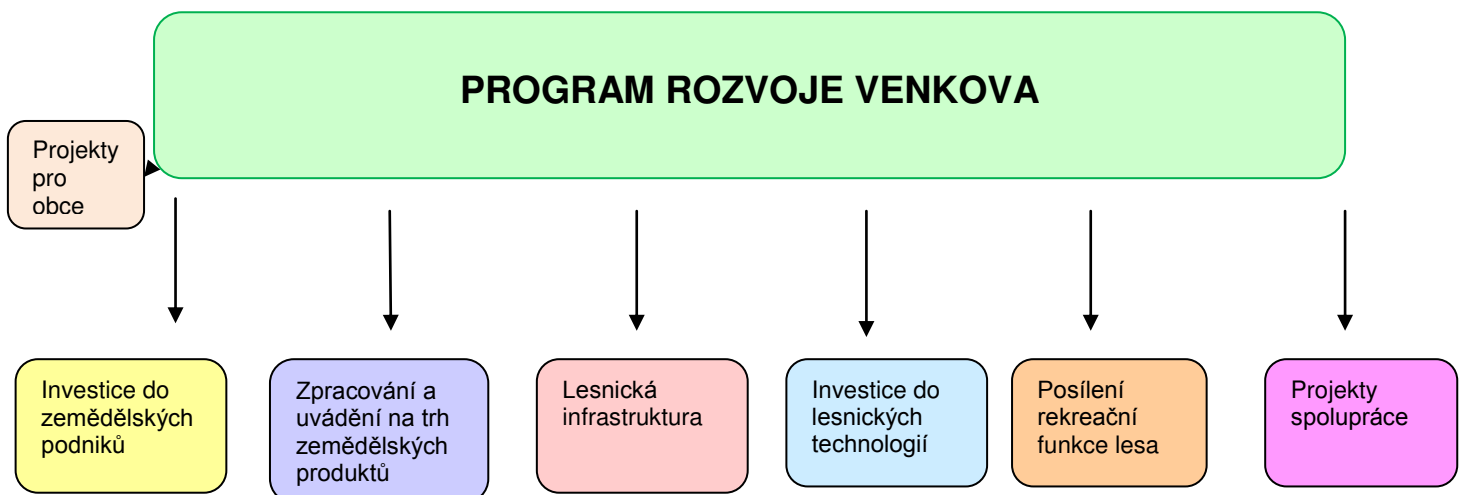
PROGRAM ROZVOJE VENKOVA

Projekty pro obce

Investice do zemědělských podniků

Zpracování a uvádění na trh zemědělských produktů

Lesnická infrastruktura

Investice do lesnických technologií

Posílení rekreační funkce lesa

Projekty spolupráce